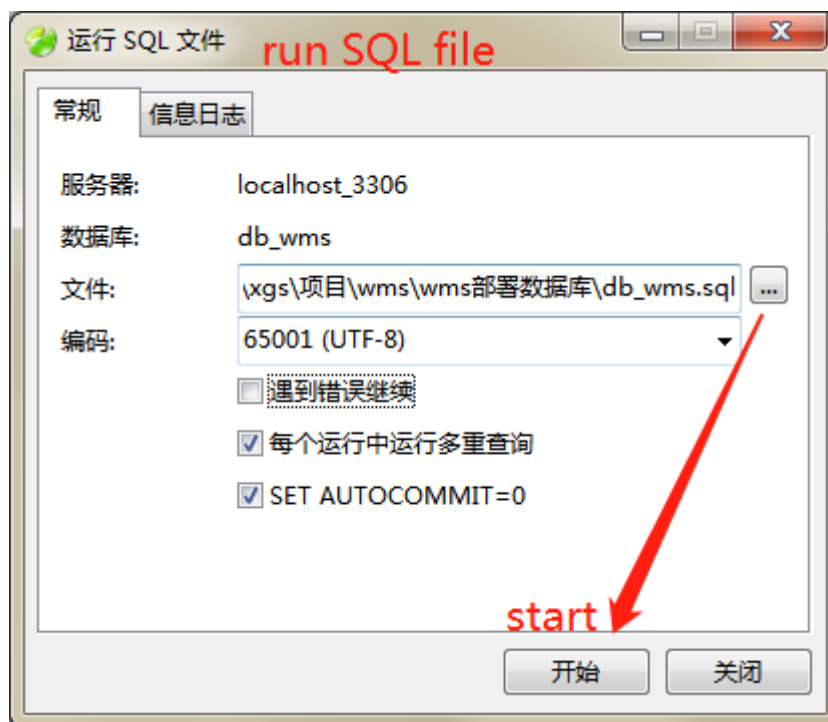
运行 SQL 文件 run SQL file

常规 信息日志

服务器: localhost_3306

数据库: db_wms

文件: \xgs\项目\wms\wms部署数据库\db_wms.sql ...

编码: 65001 (UTF-8)

遇到错误继续

每个运行中运行多重查询

SET AUTOCOMMIT=0

start

开始 关闭